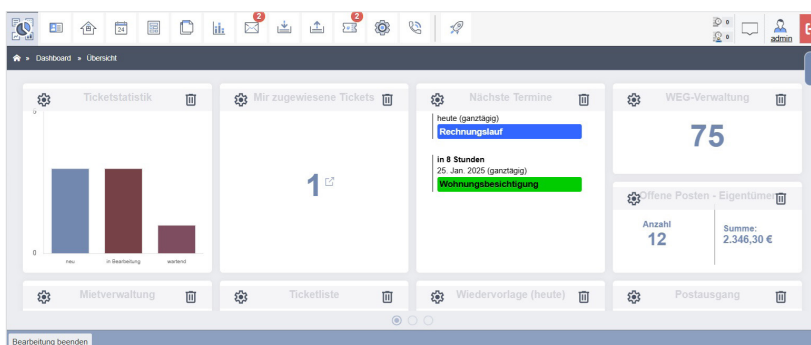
2 2 24

0 0 admin

» Dashboard » Übersicht

Ticketstatistik

0

0

neu in Bearbeitung wartend

Mir zugewiesene Tickets

1

Nächste Termine

heute (ganztägig)

Rechnungslauf

in 8 Stunden

25. Jan. 2025 (ganztägig)

Wohnungsbesichtigung

WEG-Verwaltung

75

Offene Posten - Eigentümer

Anzahl

12

Summe:

2.346,30 €

Mietverwaltung

Ticketliste

Wiedervorlage (heute)

Postausgang

Bearbeitung beenden